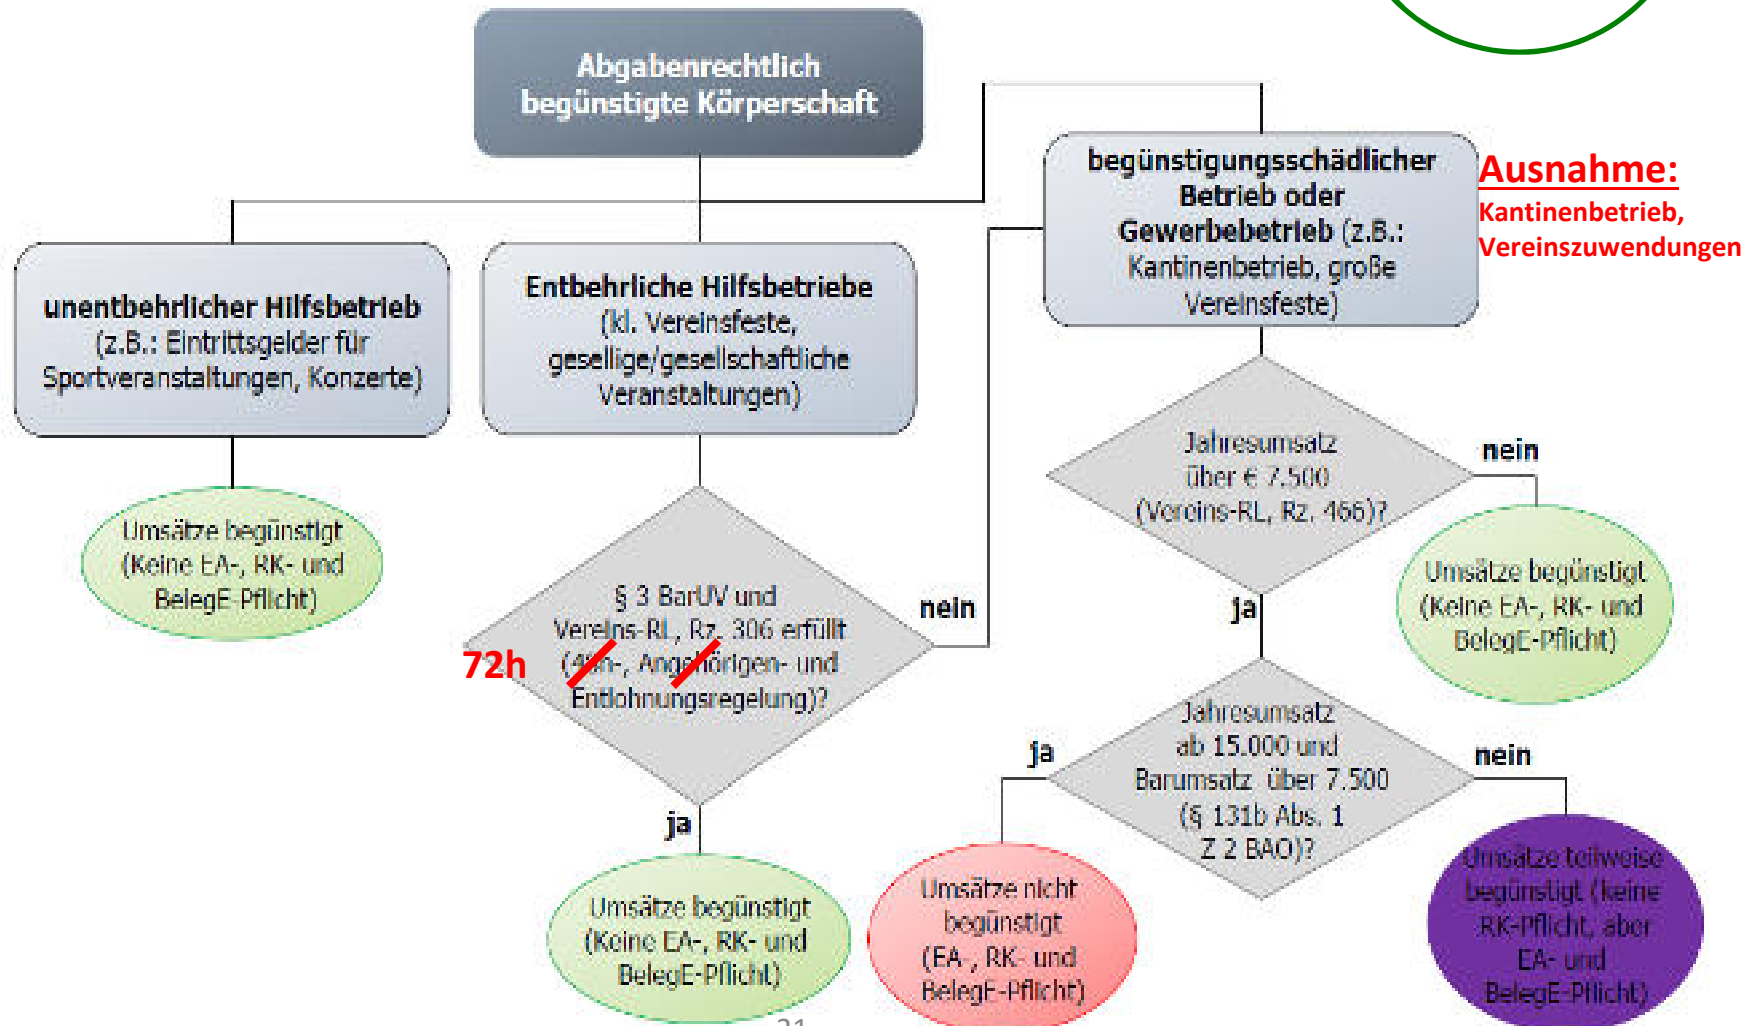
Abgabenrechtlich begünstigte Körperschaft

unentbehrlicher Hilfsbetrieb (z.B.: Eintrittsgelder für Sportveranstaltungen, Konzerte)

Umsätze begünstigt (Keine EA-, RK- und BelegE-Pflicht)

Entbehrliche Hilfsbetriebe (kl. Vereinsfeste, gesellige/gesellschaftliche Veranstaltungen)

§ 3 BarUV und Vereins-RL, Rz. 306 erfüllt (48h-, Angehörigen- und Entlohnungsregelung)?

72h

nein

ja

Umsätze begünstigt (Keine EA-, RK- und BelegE-Pflicht)

begünstigungsschädlicher Betrieb oder Gewerbebetrieb (z.B.: Kantinenbetrieb, große Vereinsfeste)

Ausnahme:
Kantinenbetrieb, Vereinszuwendungen

Jahresumsatz über € 7.500 (Vereins-RL, Rz. 466)?

nein

Umsätze begünstigt (Keine EA-, RK- und BelegE-Pflicht)

ja

Jahresumsatz ab 15.000 und Barumsatz über 7.500 (§ 131b Abs. 1 Z 2 BAO)?

ja

nein

Umsätze nicht begünstigt (EA-, RK- und BelegE-Pflicht)

Umsätze teilweise begünstigt (keine RK-Pflicht, aber EA- und BelegE-Pflicht)

21